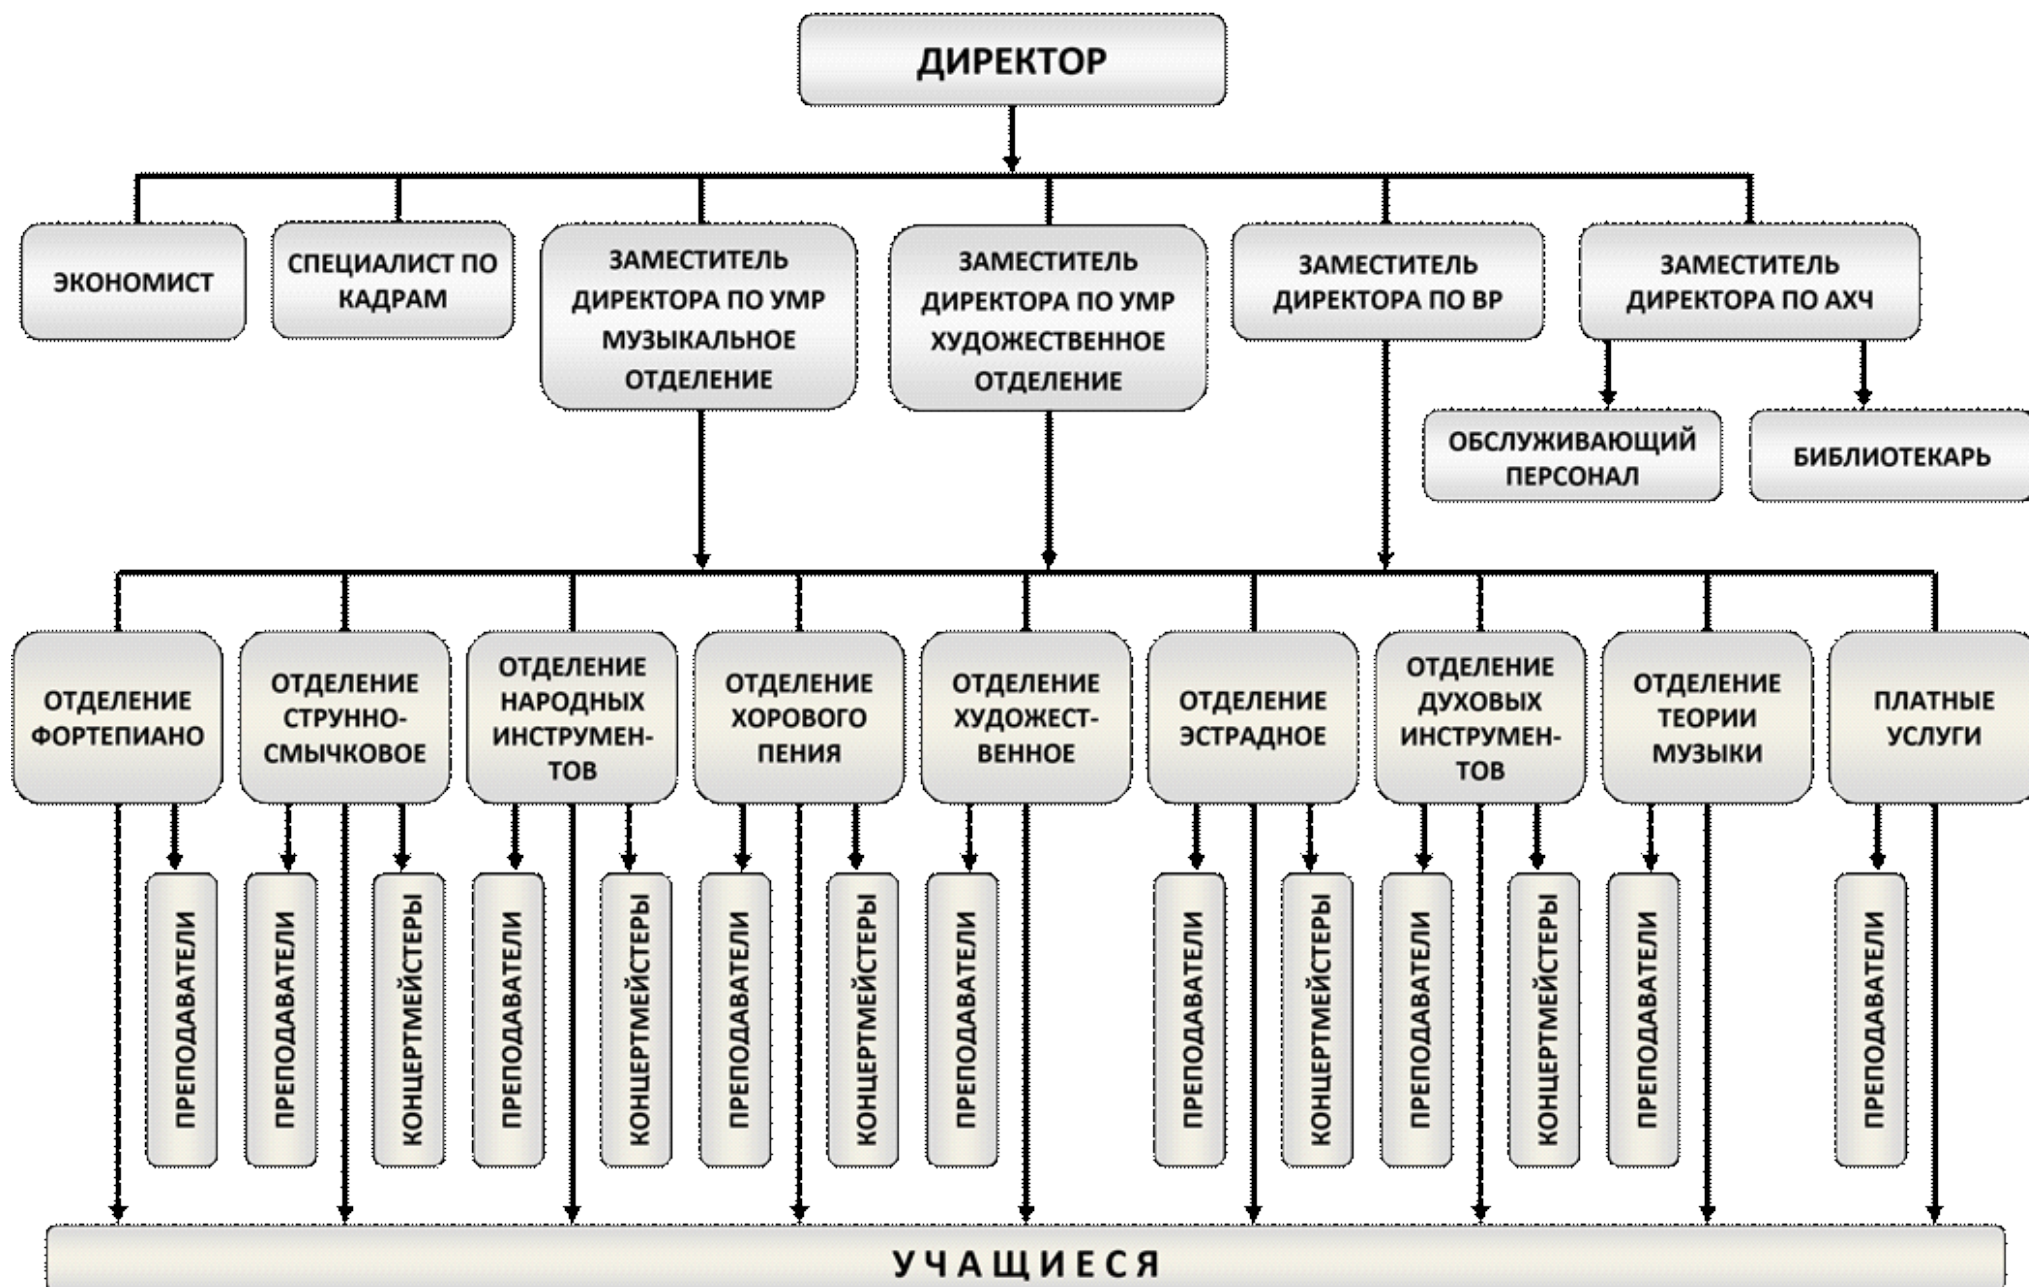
ДИРЕКТОР

ЭКОНОМИСТ

СПЕЦИАЛИСТ ПО КАДРАМ

ЗАМЕСТИТЕЛЬ ДИРЕКТОРА ПО УМР МУЗЫКАЛЬНОЕ ОТДЕЛЕНИЕ

ЗАМЕСТИТЕЛЬ ДИРЕКТОРА ПО УМР ХУДОЖЕСТВЕННОЕ ОТДЕЛЕНИЕ

ЗАМЕСТИТЕЛЬ ДИРЕКТОРА ПО ВР

ЗАМЕСТИТЕЛЬ ДИРЕКТОРА ПО АХЧ

ОБСЛУЖИВАЮЩИЙ ПЕРСОНАЛ

БИБЛИОТЕКАРЬ

ОТДЕЛЕНИЕ ФОРТЕПИАНО

ОТДЕЛЕНИЕ СТРУННО-СМЫЧКОВОЕ

ОТДЕЛЕНИЕ НАРОДНЫХ ИНСТРУМЕНТОВ

ОТДЕЛЕНИЕ ХОРОВОГО ПЕНИЯ

ОТДЕЛЕНИЕ ХУДОЖЕСТВЕННОЕ

ОТДЕЛЕНИЕ ЭСТРАДНОЕ

ОТДЕЛЕНИЕ ДУХОВЫХ ИНСТРУМЕНТОВ

ОТДЕЛЕНИЕ ТЕОРИИ МУЗЫКИ

ПЛАТНЫЕ УСЛУГИ

ПРЕПОДАВАТЕЛИ

ПРЕПОДАВАТЕЛИ

КОНЦЕРТМЕЙСТЕРЫ

ПРЕПОДАВАТЕЛИ

КОНЦЕРТМЕЙСТЕРЫ

ПРЕПОДАВАТЕЛИ

КОНЦЕРТМЕЙСТЕРЫ

ПРЕПОДАВАТЕЛИ

ПРЕПОДАВАТЕЛИ

КОНЦЕРТМЕЙСТЕРЫ

ПРЕПОДАВАТЕЛИ

КОНЦЕРТМЕЙСТЕРЫ

ПРЕПОДАВАТЕЛИ

ПРЕПОДАВАТЕЛИ

УЧАЩИЕСЯ